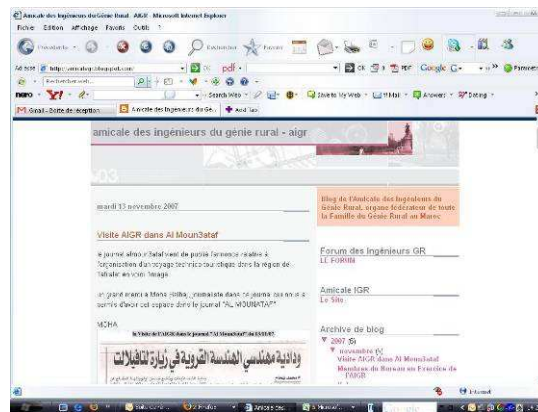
Amicale des Ingénieurs du Génie Rural - AIGR - Microsoft Internet Explorer

Fichier Edition Affichage Favoris Outils ?

Précédente

Rechercher Favoris

Adresse http://amicaleigr.blogspot.com/

pdf

Google G-

Paramètres

Search Web

Save to My Web

Mail

Answers

Dating

Gmail - Boîte de réception

Amicale des Ingénieurs du Gé...

Add Tab

amicale des ingénieurs du génie rural - aigr

mardi 13 novembre 2007

Visite AIGR dans Al MounAtaf

le journal almounataf vient de publier l'annonce relative à l'organisation d'un voyage technico-touristique dans la région de Tafilalet en son tirage

un grand merci à Mons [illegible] journaliste dans ce journal qui a bien voulu nous a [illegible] l'espace dans le journal "AL MOUNATAF"

MDHA

La Visite de l'AIGR dans le journal "Al Mounataf" du 13/11/07

ودادية مهندسي الهندسة القروية في زيارة لتافيلالت

Blog de l'Amicale des Ingénieurs du Génie Rural, organe fédérateur de toute la Famille du Génie Rural au Maroc

Forum des Ingénieurs GR

LE FORUM

Amicale IGR

Le Site

Archive de blog

▼ 2007 (5)

▼ novembre (5)

Visite AIGR dans Al MounAtaf

Membres du Bureau en Exercice de l'AIGR

Internet